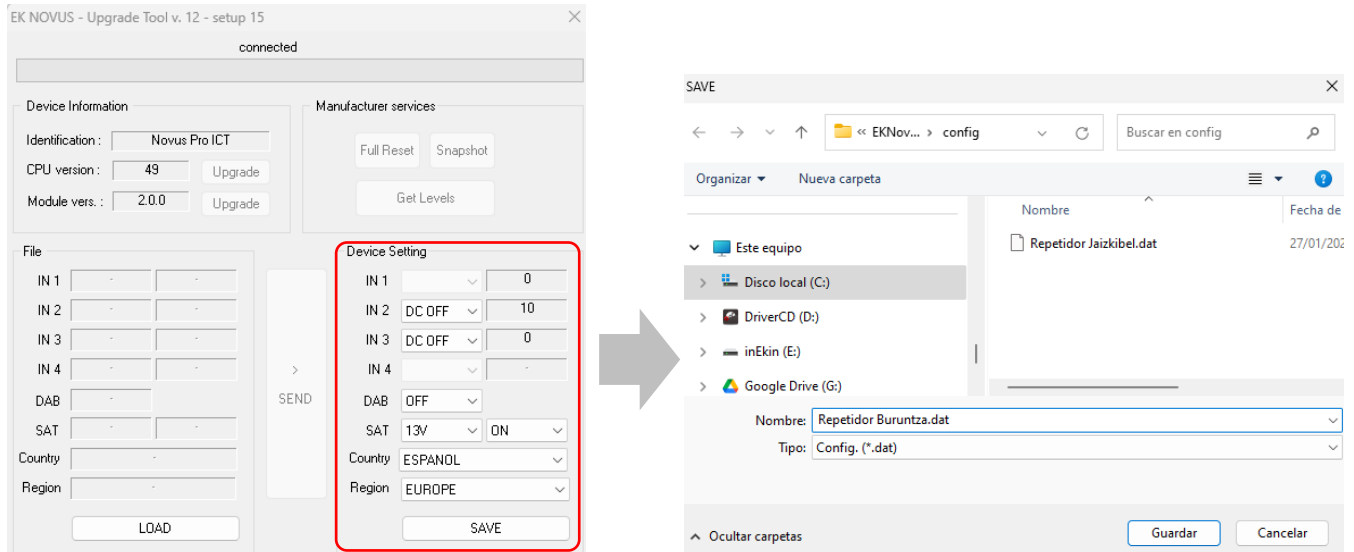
EK NOVUS - Upgrade Tool v. 12 - setup 15

connected

Device Information

Identification : Novus Pro ICT

CPU version : 49 Upgrade

Module vers. : 2.0.0 Upgrade

Manufacturer services

Full Reset Snapshot

Get Levels

File

IN 1 - -

IN 2 - -

IN 3 - -

IN 4 - -

DAB -

SAT - -

Country -

Region -

LOAD

>
SEND

Device Setting

IN 1 0

IN 2 DC OFF 10

IN 3 DC OFF 0

IN 4 -

DAB OFF

SAT 13V ON

Country ESPANOL

Region EUROPE

SAVE

SAVE

« EKNov... › config

Buscar en config

Organizar ▾ Nueva carpeta

Este equipo

Disco local (C:)

DriverCD (D:)

inEkin (E:)

Google Drive (G:)

Nombre

Fecha de

Repetidor Jaizkibel.dat 27/01/20

Nombre: Repetidor Buruntza.dat

Tipo: Config. (*.dat)

Ocultar carpetas

Guardar Cancelar